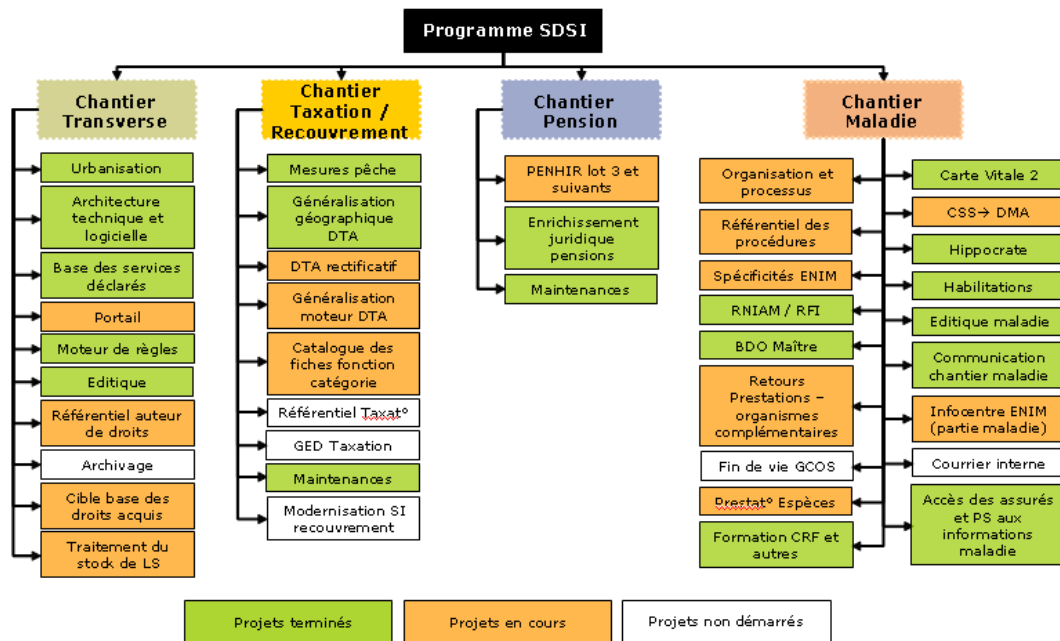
Programme SDSI

Chantier Transverse

Urbanisation

Architecture technique et logicielle

Base des services déclarés

Portail

Moteur de règles

Editique

Référentiel auteur de droits

Archivage

Cible base des droits acquis

Traitement du stock de LS

Chantier Taxation / Recouvrement

Mesures pêche

Généralisation géographique DTA

DTA rectificatif

Généralisation moteur DTA

Catalogue des fiches fonction catégorie

Référentiel Taxat°

GED Taxation

Maintenances

Modernisation SI recouvrement

Chantier Pension

PENHIR lot 3 et suivants

Enrichissement juridique pensions

Maintenances

Chantier Maladie

Organisation et processus

Référentiel des procédures

Spécificités ENIM

RNIAM / RFI

BDO Maître

Retours Prestations – organismes complémentaires

Fin de vie GCOS

Prestat° Espèces

Formation CRF et autres

Carte Vitale 2

CSS→ DMA

Hippocrate

Habilitations

Editique maladie

Communication chantier maladie

Infocentre ENIM (partie maladie)

Courrier interne

Accès des assurés et PS aux informations maladie

Projets terminés

Projets en cours

Projets non démarrés